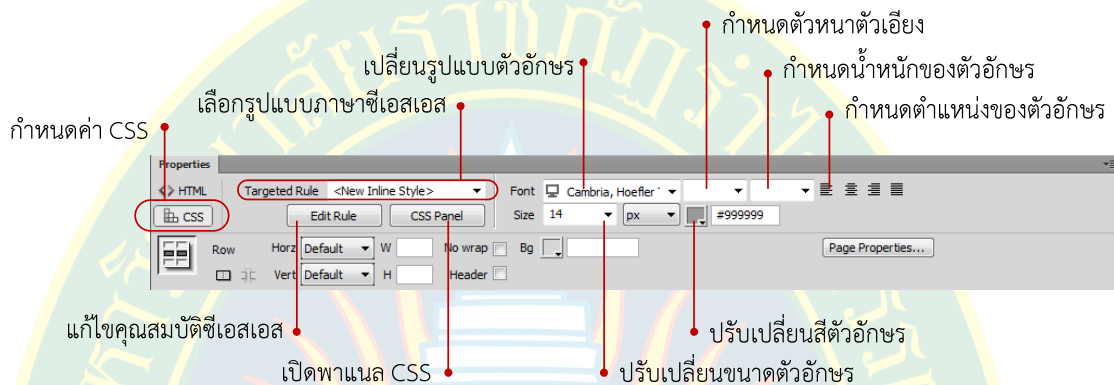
กำหนดตัวหนาตัวเอียง
เปลี่ยนรูปแบบตัวอักษร
กำหนดน้ำหนักของตัวอักษร
เลือกรูปแบบภาษาซีเอสเอส
กำหนดตำแหน่งของตัวอักษร
กำหนดค่า CSS
Properties
HTML
Targeted Rule <New Inline Style>
Font Cambria, Hoefler
CSS
Edit Rule
CSS Panel
Size 14 px #999999
Row
Horz Default
W
No wrap
Bg
Page Properties...
Vert Default
H
Header
แก้ไขคุณสมบัติซีเอสเอส
ปรับเปลี่ยนสีตัวอักษร
เปิดพาแนล CSS
ปรับเปลี่ยนขนาดตัวอักษร